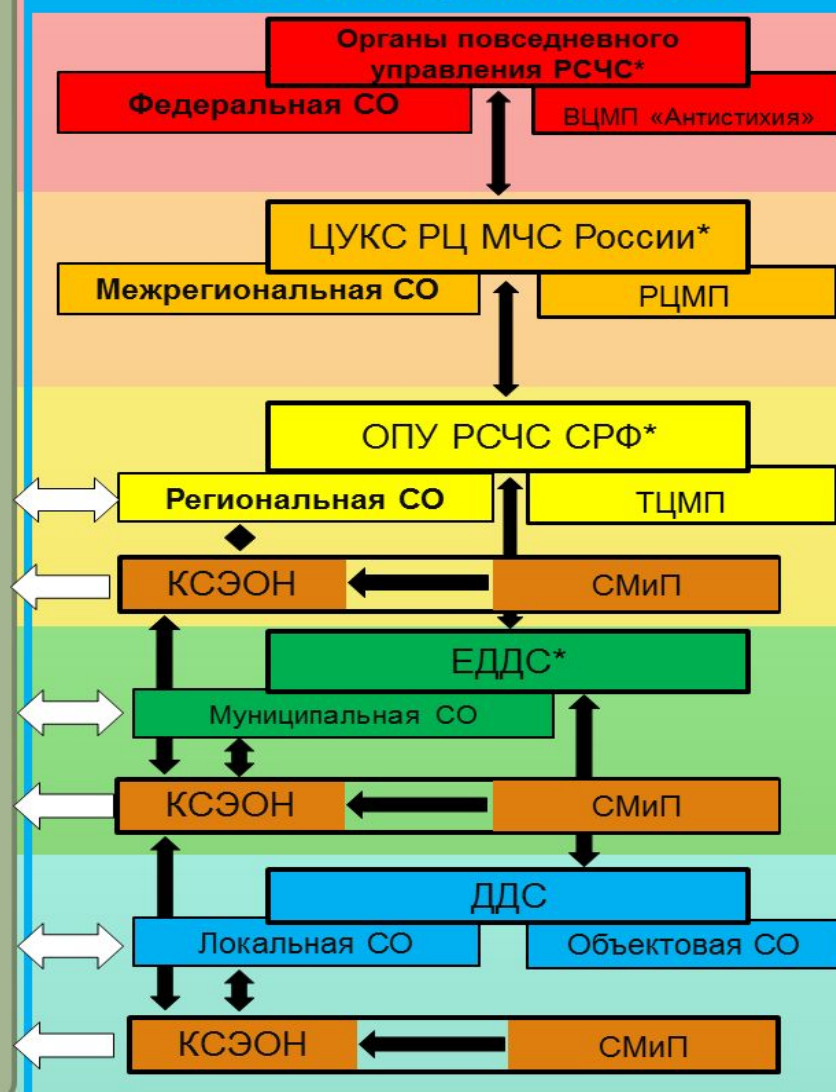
Органы повседневного управления РСЧС*

Федеральная СО

ВЦМП «Антистихия»

ЦУКС РЦ МЧС России*

Межрегиональная СО

РЦМП

ОПУ РСЧС СРФ*

Региональная СО

ТЦМП

КСЭОН

СМиП

ЕДДС*

Муниципальная СО

КСЭОН

СМиП

ДДС

Локальная СО

Объектовая СО

КСЭОН

СМиП